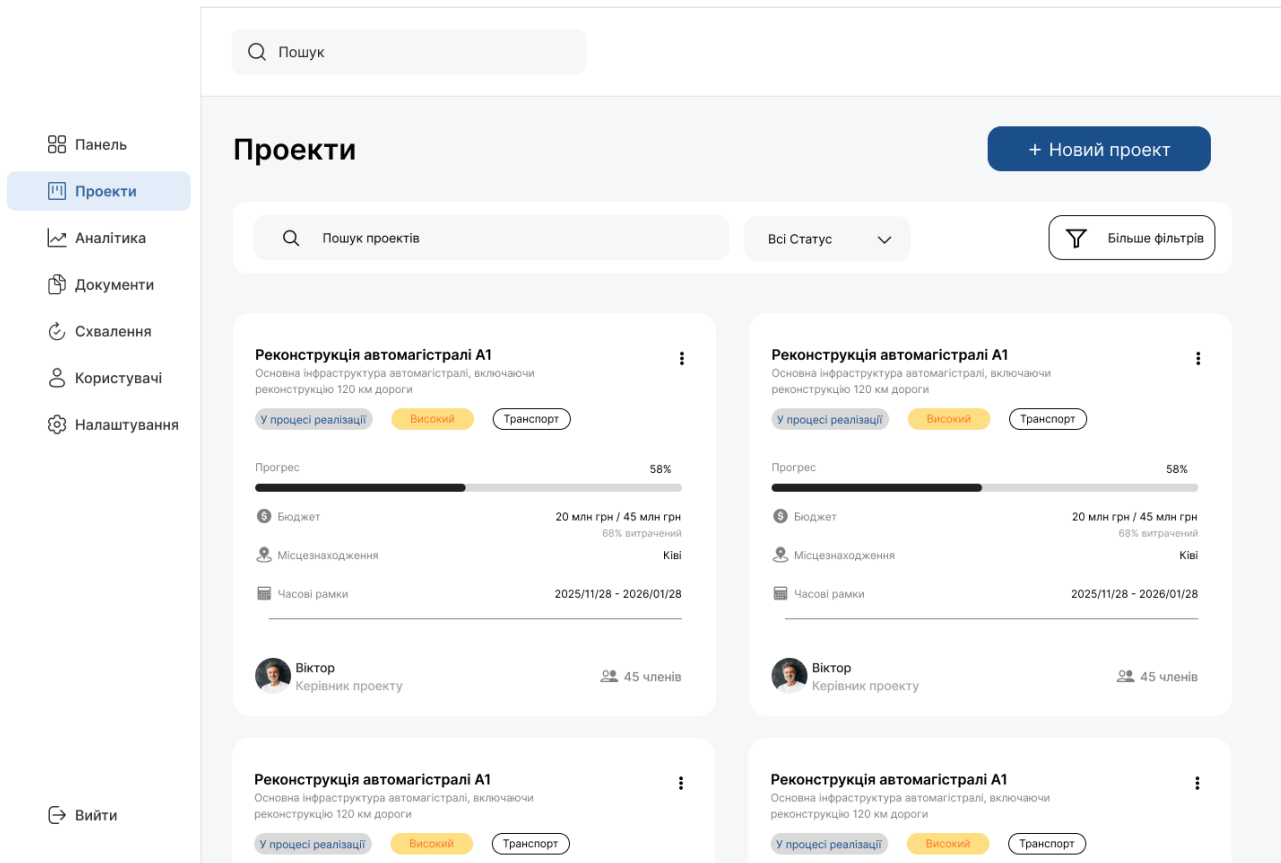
Пошук

Панель
Проекти
Аналітика
Документи
Схвалення
Користувачі
Налаштування

Вийти

Проекти

+ Новий проект

Пошук проектів

Всі Статус

Більше фільтрів

Реконструкція автомагістралі А1
Основна інфраструктура автомагістралі, включаючи реконструкцію 120 км дороги
У процесі реалізації
Високий
Транспорт
Прогрес
58%
Бюджет
20 млн грн / 45 млн грн
68% витрачений
Місцезнаходження
Ківі
Часові рамки
2025/11/28 - 2026/01/28
Віктор
Керівник проекту
45 членів

Реконструкція автомагістралі А1
Основна інфраструктура автомагістралі, включаючи реконструкцію 120 км дороги
У процесі реалізації
Високий
Транспорт
Прогрес
58%
Бюджет
20 млн грн / 45 млн грн
68% витрачений
Місцезнаходження
Ківі
Часові рамки
2025/11/28 - 2026/01/28
Віктор
Керівник проекту
45 членів

Реконструкція автомагістралі А1
Основна інфраструктура автомагістралі, включаючи реконструкцію 120 км дороги
У процесі реалізації
Високий
Транспорт

Реконструкція автомагістралі А1
Основна інфраструктура автомагістралі, включаючи реконструкцію 120 км дороги
У процесі реалізації
Високий
Транспорт